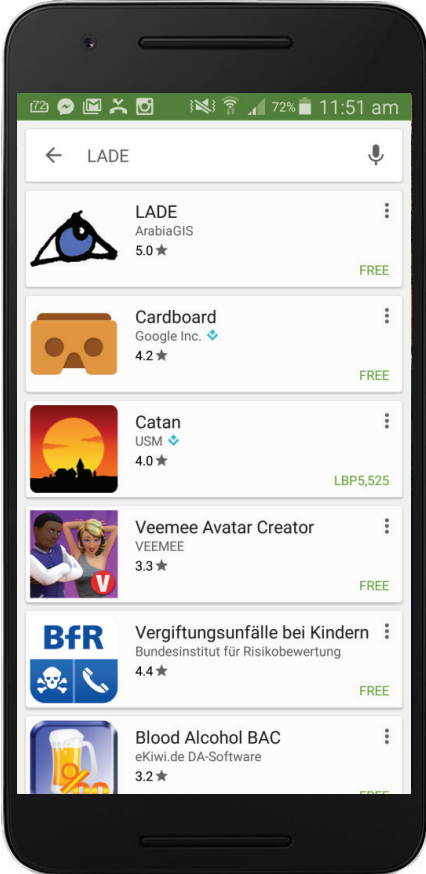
72% 11:51 am

LADE

LADE
ArabiaGIS
5.0 ★
FREE

Cardboard
Google Inc.
4.2 ★
FREE

Catan
USM
4.0 ★
LBP5,525

Veemee Avatar Creator
VEEMEE
3.3 ★
FREE

BfR
Vergiftungsunfälle bei Kindern
Bundesinstitut für Risikobewertung
4.4 ★
FREE

Blood Alcohol BAC
eKiwi.de DA-Software
3.2 ★
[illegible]